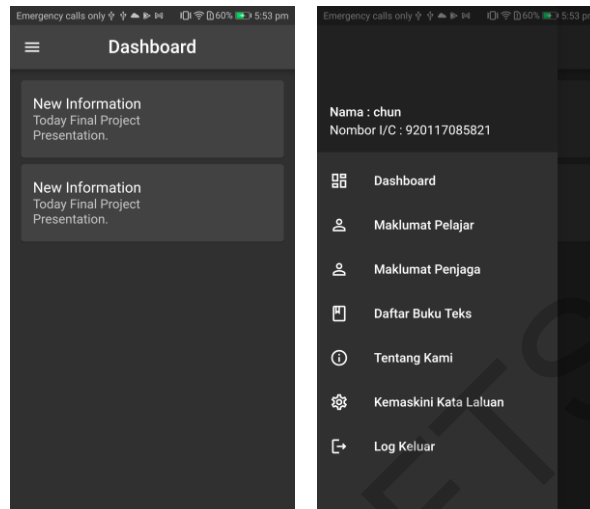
Emergency calls only 60% 5:53 pm

Dashboard

New Information
Today Final Project Presentation.

New Information
Today Final Project Presentation.

Emergency calls only 60% 5:53 pm

Nama : chun
Nombor I/C : 920117085821

Dashboard

Maklumat Pelajar

Maklumat Penjaga

Daftar Buku Teks

Tentang Kami

Kemaskini Kata Laluan

Log Keluar